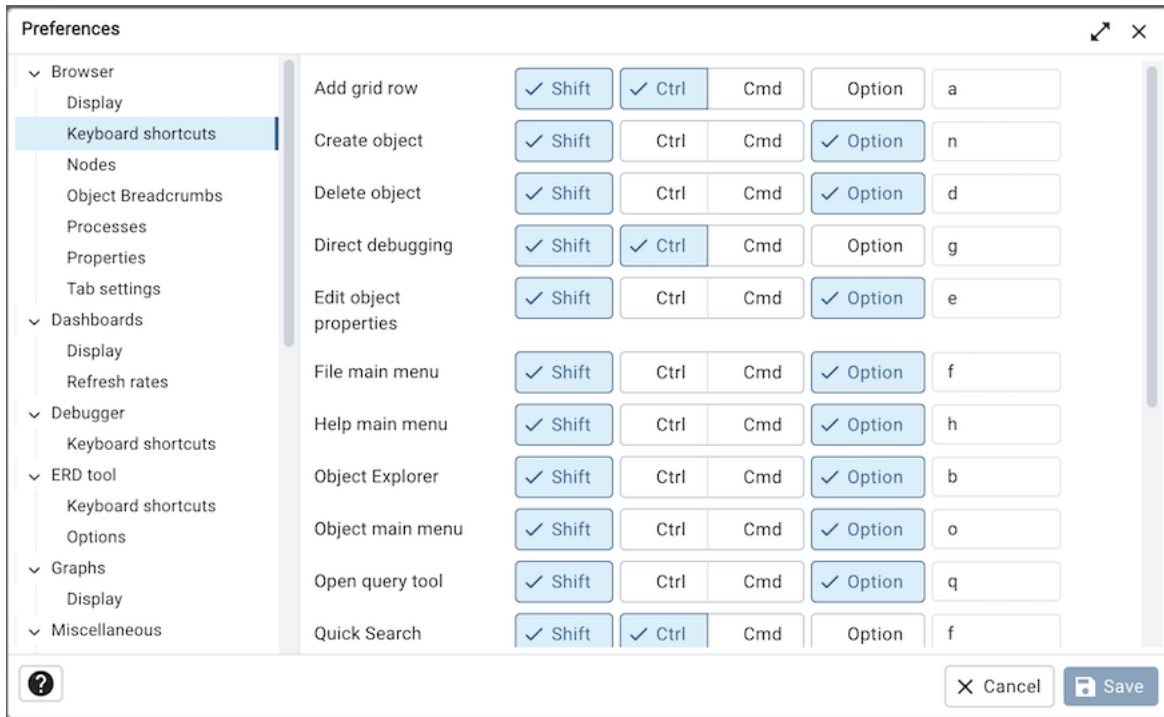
Preferences

Browser
Display
Keyboard shortcuts
Nodes
Object Breadcrumbs
Processes
Properties
Tab settings
Dashboards
Display
Refresh rates
Debugger
Keyboard shortcuts
ERD tool
Keyboard shortcuts
Options
Graphs
Display
Miscellaneous

| | | | | | |
|---|---|---|---|---|---|
| Add grid row | ✓ Shift | ✓ Ctrl | Cmd | Option | a |
| Create object | ✓ Shift | Ctrl | Cmd | ✓ Option | n |
| Delete object | ✓ Shift | Ctrl | Cmd | ✓ Option | d |
| Direct debugging | ✓ Shift | ✓ Ctrl | Cmd | Option | g |
| Edit object properties | ✓ Shift | Ctrl | Cmd | ✓ Option | e |
| File main menu | ✓ Shift | Ctrl | Cmd | ✓ Option | f |
| Help main menu | ✓ Shift | Ctrl | Cmd | ✓ Option | h |
| Object Explorer | ✓ Shift | Ctrl | Cmd | ✓ Option | b |
| Object main menu | ✓ Shift | Ctrl | Cmd | ✓ Option | o |
| Open query tool | ✓ Shift | Ctrl | Cmd | ✓ Option | q |
| Quick Search | ✓ Shift | ✓ Ctrl | Cmd | Option | f |

? 
× Cancel
Save